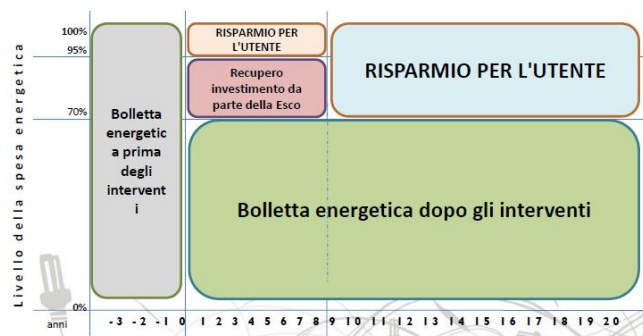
Livello della spesa energetica

100%
95%
70%
0%

Bolletta energetic a prima degli intervent i

RISPARMIO PER L'UTENTE

Recupero investimento da parte della Esco

RISPARMIO PER L'UTENTE

Bolletta energetica dopo gli interventi

anni -3 -2 -1 0 1 2 3 4 5 6 7 8 9 10 11 12 13 14 15 16 17 18 19 20